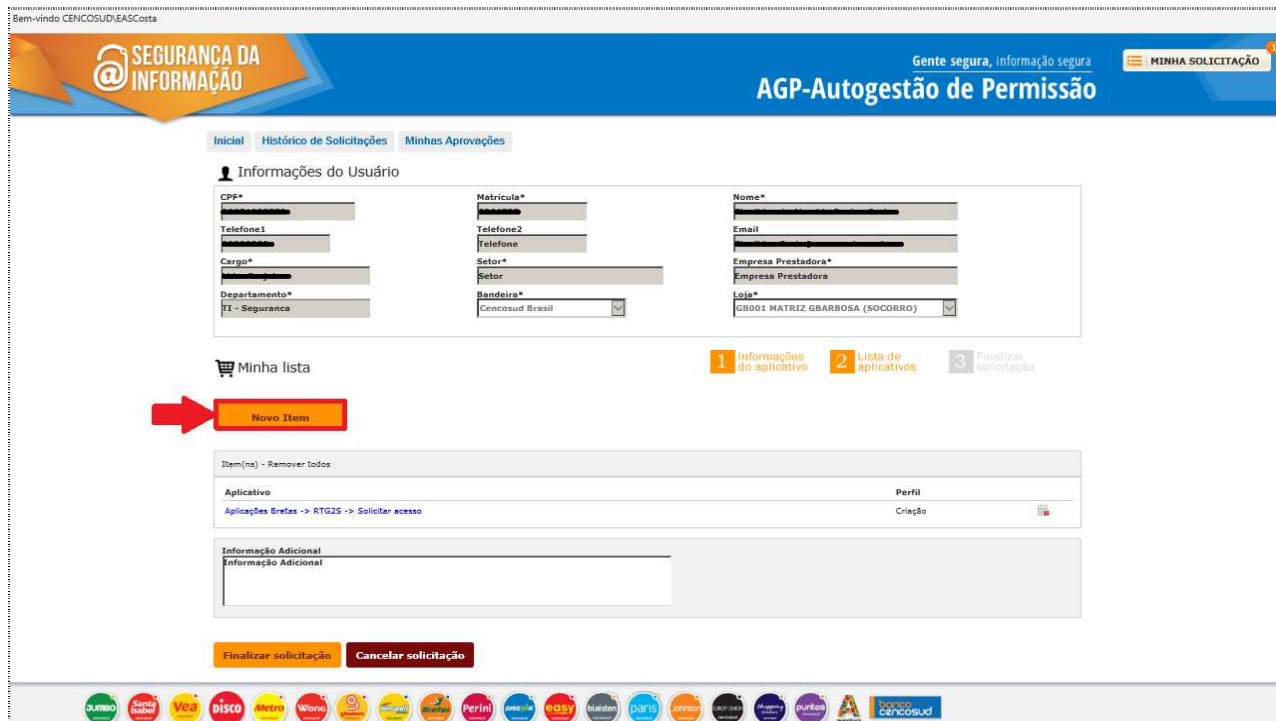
Bem-vindo CENCOSUD\EASCosta

SEGURANÇA DA INFORMAÇÃO

Gente segura, informação segura

AGP-Autogestão de Permissão

MINHA SOLICITAÇÃO

Inicial | Histórico de Solicitações | Minhas Aprovações

Informações do Usuário

CPF* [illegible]
Matricula* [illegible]
Nome* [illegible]
Telefone1 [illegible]
Telefone2 Telefone
Email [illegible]
Cargo* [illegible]
Setor* Setor
Empresa Prestadora* Empresa Prestadora
Departamento* TI - Seguranca
Bandeira* Cencosud Brasil
Loja* GB001 MATRIZ GBARBOSA (SOCORRO)

Minha lista

1 Informações do aplicativo
2 Lista de aplicativos
3 Finalizar solicitação

Novo Item

Item(ns) - Remover todos

| Aplicativo | Perfil |
|---|---|
| Aplicações Bretas -> RTG2S -> Solicitar acesso | Criação |

Informação Adicional
Informação Adicional

Finalizar solicitação
Cancelar solicitação

Jumbo Santa Isabel Vea Disco Metro Wong GBarbosa Bretas Perini Prezunic easy blaisten paris Johnson Eurofashion Shopping puntos banco cencosud